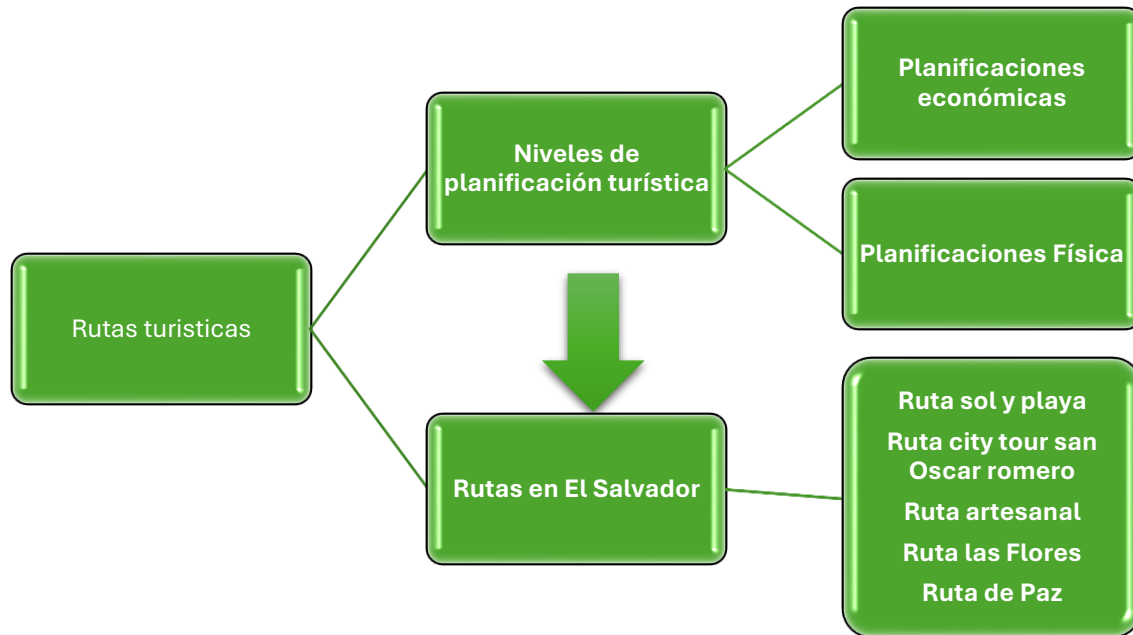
Rutas turisticas

Niveles de planificación turística

Planificaciones económicas

Planificaciones Física

Rutas en El Salvador

Ruta sol y playa

Ruta city tour san Oscar romero

Ruta artesanal

Ruta las Flores

Ruta de Paz